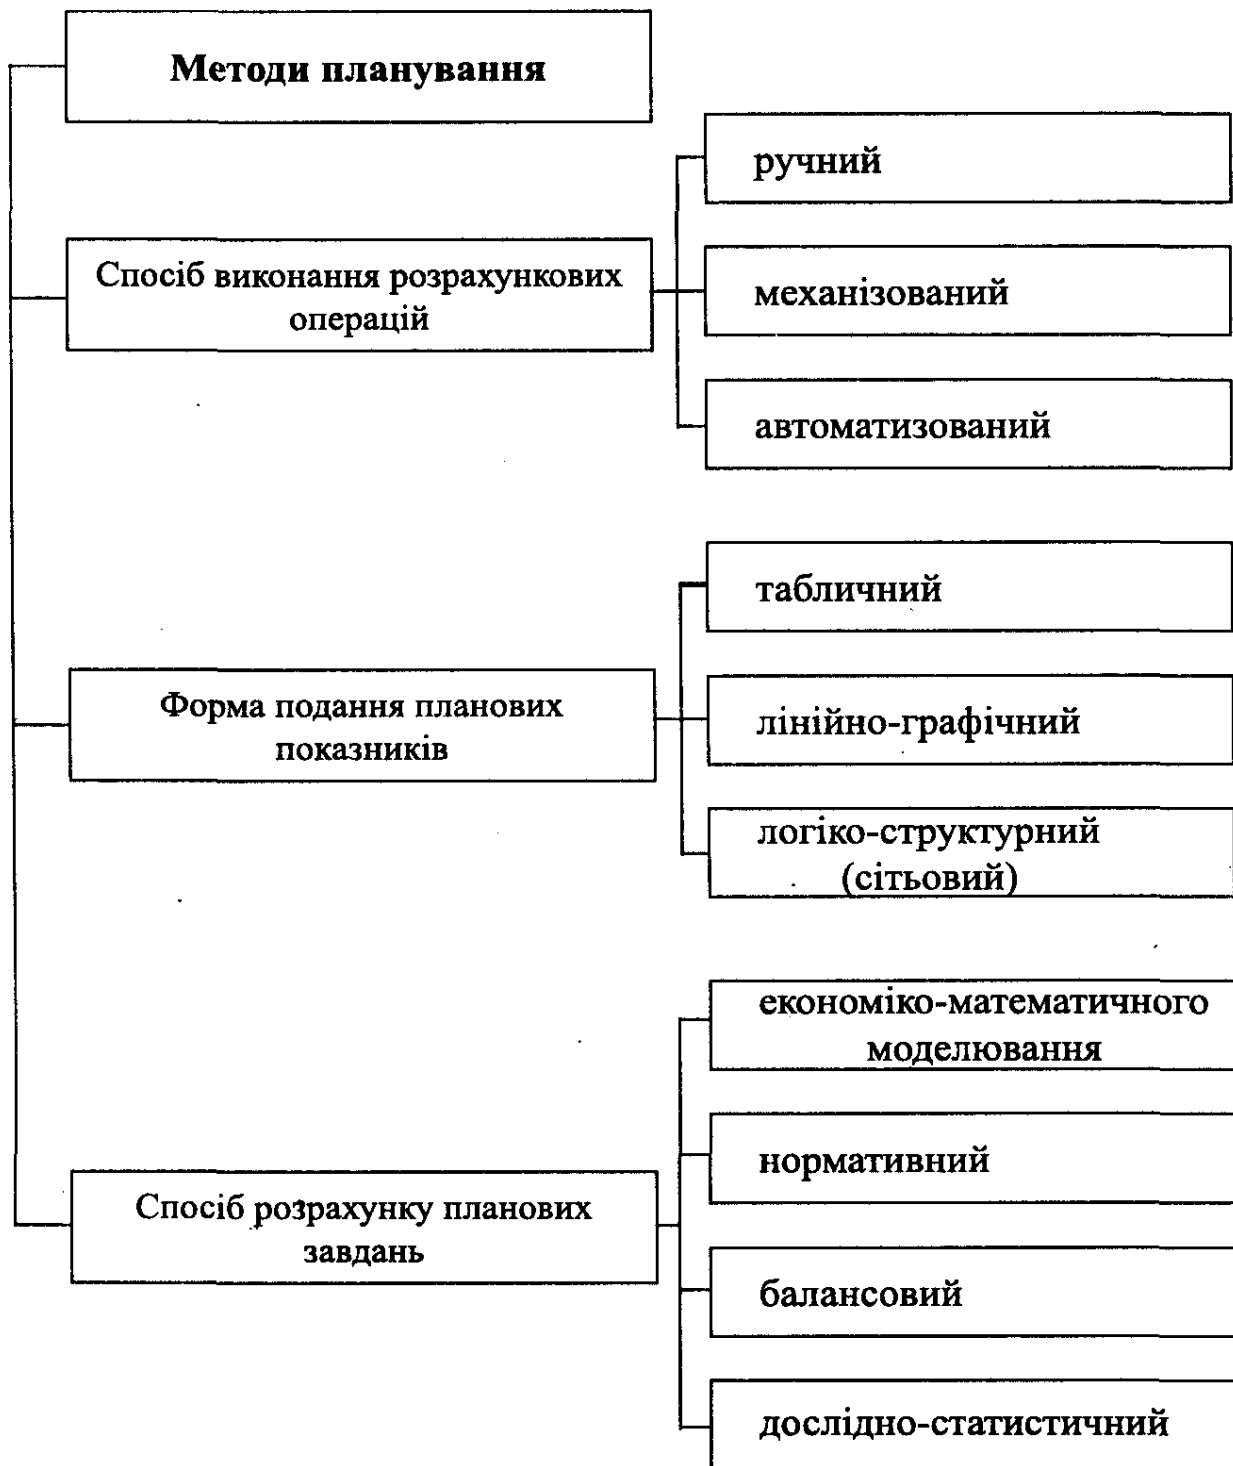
Методи планування

Спосіб виконання розрахункових операцій

ручний

механізований

автоматизований

Форма подання планових показників

табличний

лінійно-графічний

логіко-структурний (сітьовий)

Спосіб розрахунку планових завдань

економіко-математичного моделювання

нормативний

балансовий

дослідно-статистичний